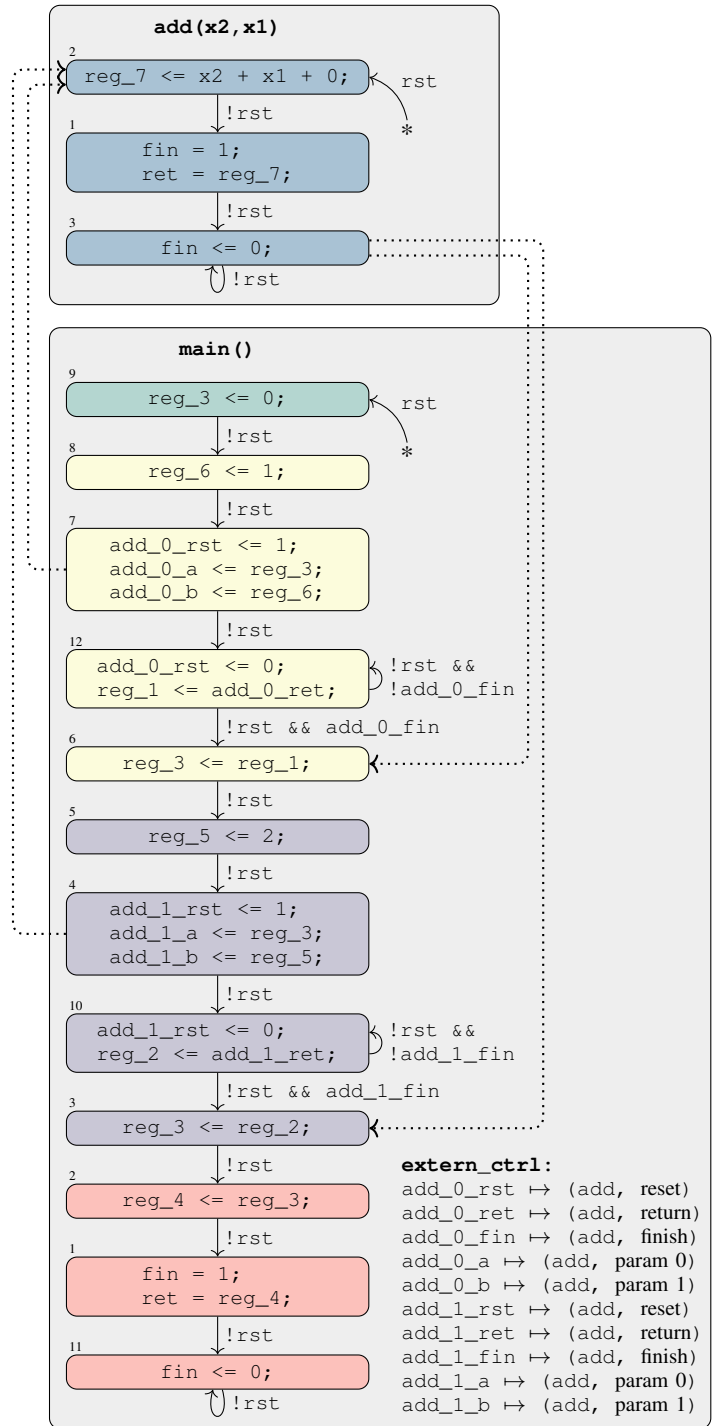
add(x2,x1)

2
reg_7 <= x2 + x1 + 0;
rst
*
!rst
1
fin = 1;
ret = reg_7;
!rst
3
fin <= 0;
!rst

main()

9
reg_3 <= 0;
rst
*
!rst
8
reg_6 <= 1;
!rst
7
add_0_rst <= 1;
add_0_a <= reg_3;
add_0_b <= reg_6;
!rst
12
add_0_rst <= 0;
reg_1 <= add_0_ret;
!rst &&
!add_0_fin
!rst && add_0_fin
6
reg_3 <= reg_1;
!rst
5
reg_5 <= 2;
!rst
4
add_1_rst <= 1;
add_1_a <= reg_3;
add_1_b <= reg_5;
!rst
10
add_1_rst <= 0;
reg_2 <= add_1_ret;
!rst &&
!add_1_fin
!rst && add_1_fin
3
reg_3 <= reg_2;
!rst
2
reg_4 <= reg_3;
!rst
1
fin = 1;
ret = reg_4;
!rst
11
fin <= 0;
!rst

extern_ctrl:
add_0_rst $\mapsto$ (add, reset)
add_0_ret $\mapsto$ (add, return)
add_0_fin $\mapsto$ (add, finish)
add_0_a $\mapsto$ (add, param 0)
add_0_b $\mapsto$ (add, param 1)
add_1_rst $\mapsto$ (add, reset)
add_1_ret $\mapsto$ (add, return)
add_1_fin $\mapsto$ (add, finish)
add_1_a $\mapsto$ (add, param 0)
add_1_b $\mapsto$ (add, param 1)